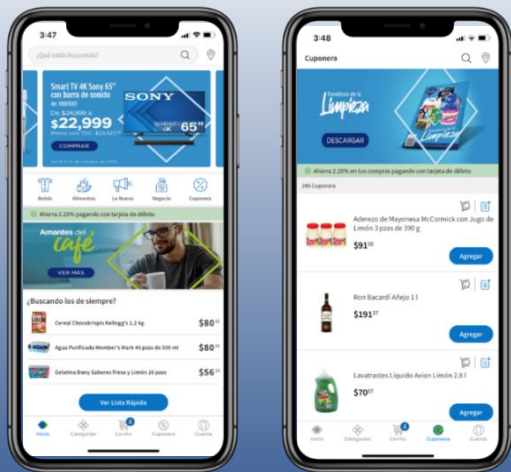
3:47

¿Qué estás buscando?

Smart TV 4K Sony 65" con barra de sonido

De $24,999 a
$22,999
Precio con TDC: $21,577

COMPRAR

SONY

4K 65"

Bebés
Alimentos
Lo Nuevo
Negocio
Cuponera

Ahorra 2.25% pagando con tarjeta de débito

Amantes del café

VER MÁS

¿Buscando los de siempre?

Cereal Chocokrispis Kellogg's 1.2 kg $80
Agua Purificada Member's Mark 40 pzas de 500 ml $80
Gelatina Dany Sabores Fresa y Limón 16 pzas $56

Ver Lista Rápida

Inicio
Categorías
Carrito
Cuponera
Cuenta

3:48

Cuponera

Paraíso de la Limpieza

DESCARGAR

Ahorra 2.25% en tus compras pagando con tarjeta de débito

246 Cuponera

Aderezo de Mayonesa McCormick con Jugo de Limón 3 pzas de 390 g
$91
Agregar

Ron Bacardí Añejo 1 l
$191
Agregar

Lavatrastes Líquido Axion Limón 2.8 l
$70
Agregar

Inicio
Categorías
Carrito
Cuponera
Cuenta